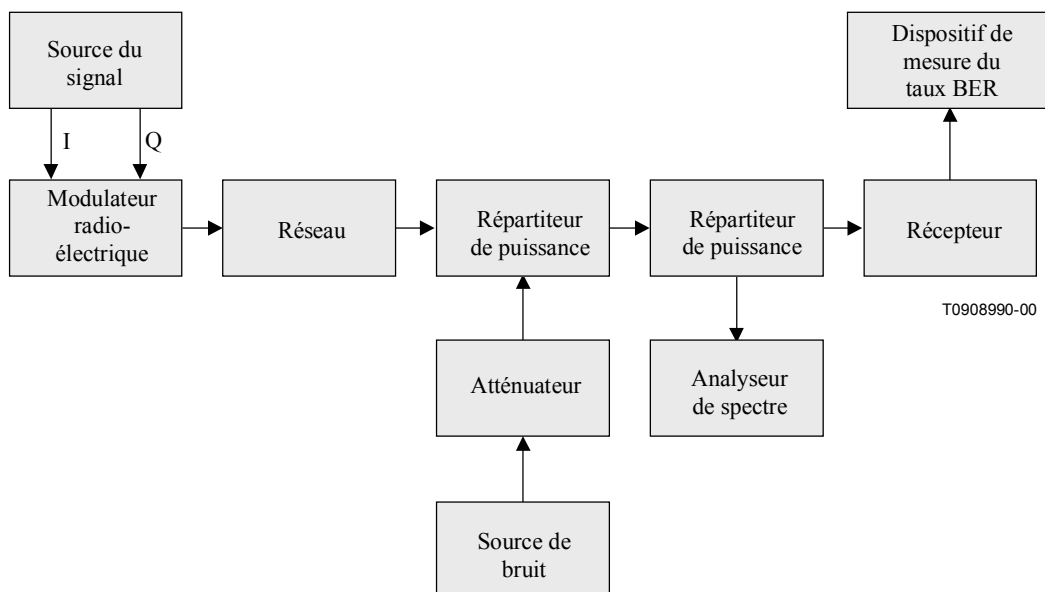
Source du signal

I

Q

Modulateur radio-électrique

Réseau

Répartiteur de puissance

Répartiteur de puissance

Récepteur

Dispositif de mesure du taux BER

Atténuateur

Analyseur de spectre

Source de bruit

T0908990-00